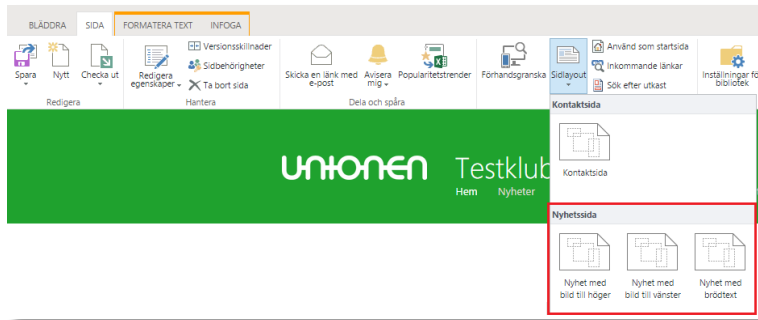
BLÄDDRA SIDA FORMATERA TEXT INFOGA

Spara Nytt Checka ut
Redigera

Redigera egenskaper
Versionsskillnader
Sidbehörigheter
Ta bort sida
Hantera

Skicka en länk med e-post
Avisera mig
Popularitetstrender
Dela och spåra

Förhandsgranska
Sidlayout
Använd som startsida
Inkommande länkar
Sök efter utkast
Inställningar för bibliotek

UNIONEN Testklub
Hem Nyheter

Kontaktsida
Kontaktsida

Nyhetssida
Nyhet med bild till höger
Nyhet med bild till vänster
Nyhet med brödtext